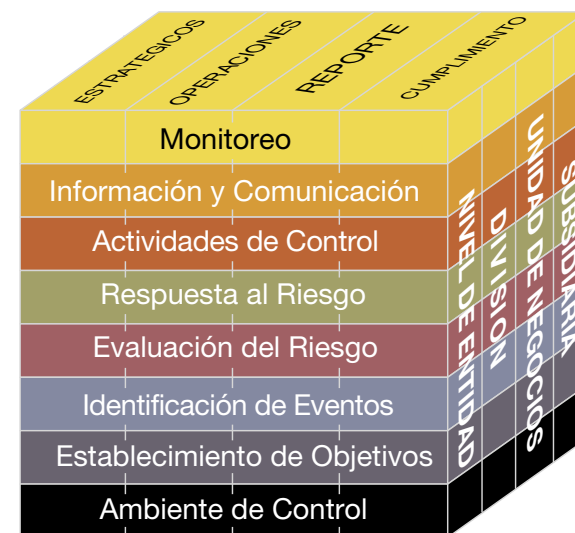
ESTRATEGICOS
OPERACIONES
REPORTE
CUMPLIMIENTO

Monitoreo
Información y Comunicación
Actividades de Control
Respuesta al Riesgo
Evaluación del Riesgo
Identificación de Eventos
Establecimiento de Objetivos
Ambiente de Control

NIVEL DE ENTIDAD
DIVISION
UNIDAD DE NEGOCIOS
SUBSIDIARIA